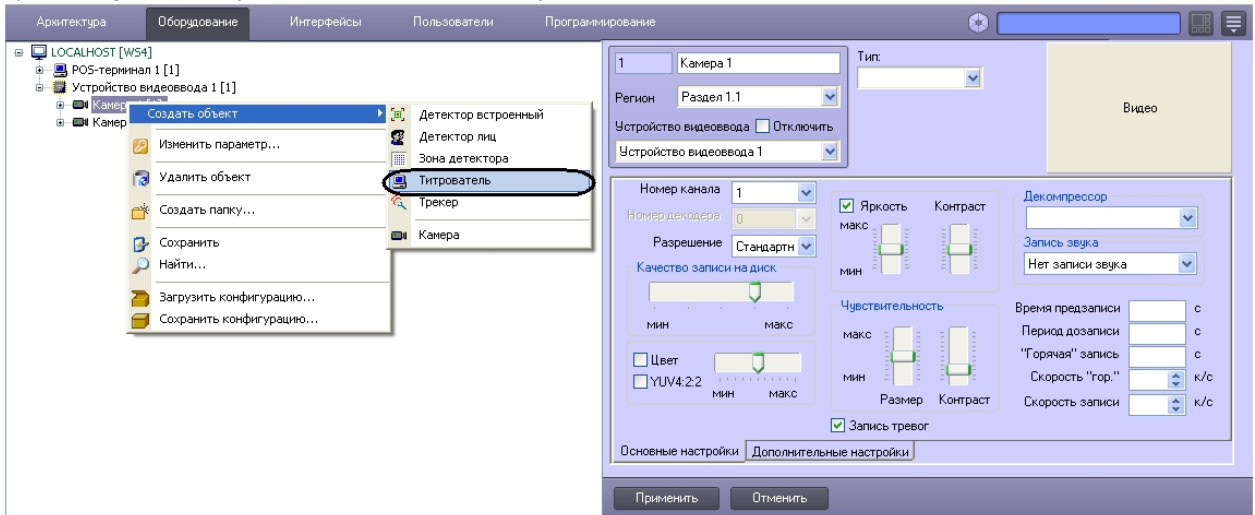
Архитектура Оборудование Интерфейсы Пользователи Программирование

LOCALHOST [WS4]
POS-терминал 1 [1]
Устройство видеоввода 1 [1]
Камер
Камер

Создать объект
Изменить параметр...
Удалить объект
Создать папку...
Сохранить
Найти...
Загрузить конфигурацию...
Сохранить конфигурацию...

Детектор встроенный
Детектор лиц
Зона детектора
Титрователь
Трекер
Камера

1 Камера 1
Тип:
Регион Раздел 1.1
Устройство видеоввода Отключить
Устройство видеоввода 1
Видео

Номер канала 1
Номер декодера 0
Разрешение Стандартн
Качество записи на диск
мин макс
Цвет
YUV4:2:2
мин макс
Яркость Контраст
макс
мин
Чувствительность
макс
мин
Размер Контраст
Запись тревог
Декомпрессор
Запись звука
Нет записи звука
Время предзаписи с
Период дозаписи с
"Горячая" запись с
Скорость "гор." к/с
Скорость записи к/с

Основные настройки Дополнительные настройки

Применить Отменить